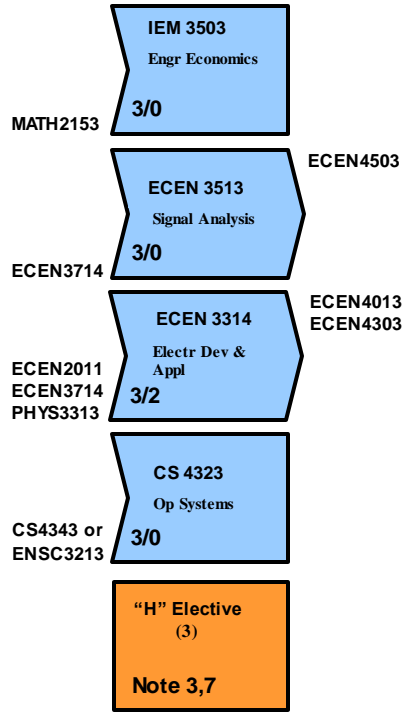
IEM 3503
Engr Economics
3/0

MATH2153

ECEN 3513
Signal Analysis
3/0

ECEN4503

ECEN3714

ECEN 3314
Electr Dev & Appl
3/2

ECEN4013
ECEN4303

ECEN2011
ECEN3714
PHYS3313

CS 4323
Op Systems
3/0

CS4343 or
ENSC3213

"H" Elective
(3)
Note 3,7